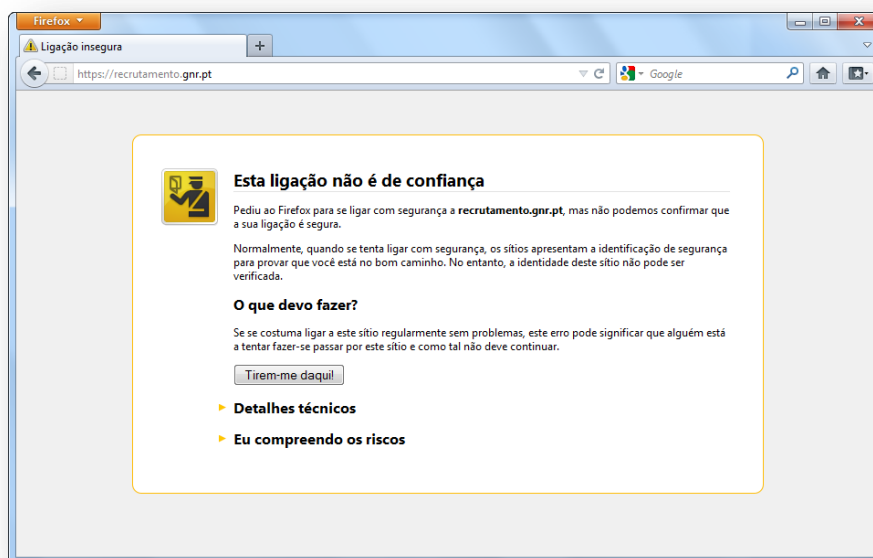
Firefox

Ligação insegura

+

https://recrutamento.gnr.pt

Google

Esta ligação não é de confiança

Pediu ao Firefox para se ligar com segurança a **recrutamento.gnr.pt**, mas não podemos confirmar que a sua ligação é segura.

Normalmente, quando se tenta ligar com segurança, os sítios apresentam a identificação de segurança para provar que você está no bom caminho. No entanto, a identidade deste sítio não pode ser verificada.

O que devo fazer?

Se se costuma ligar a este sítio regularmente sem problemas, este erro pode significar que alguém está a tentar fazer-se passar por este sítio e como tal não deve continuar.

Tirem-me daqui!

Detalhes técnicos

Eu compreendo os riscos